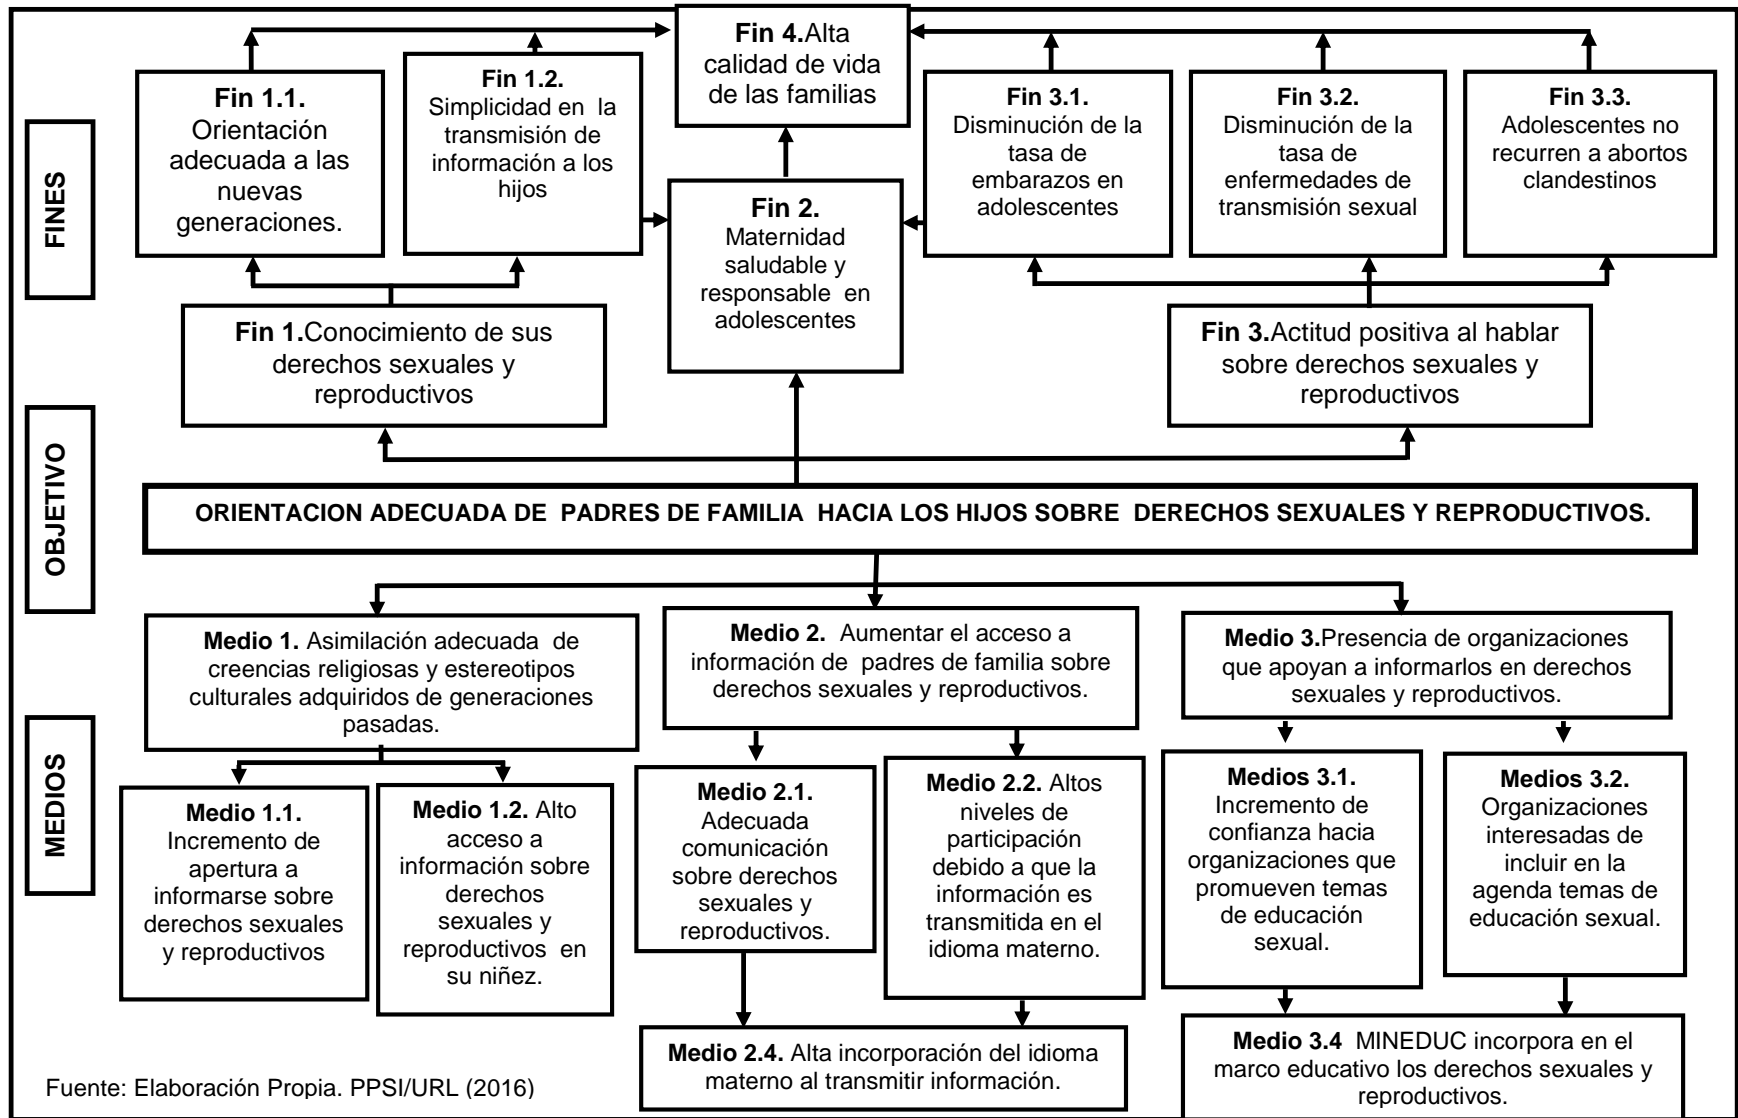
FINES

Fin 4. Alta calidad de vida de las familias

Fin 1.1. Orientación adecuada a las nuevas generaciones.

Fin 1.2. Simplicidad en la transmisión de información a los hijos

Fin 3.1. Disminución de la tasa de embarazos en adolescentes

Fin 3.2. Disminución de la tasa de enfermedades de transmisión sexual

Fin 3.3. Adolescentes no recurren a abortos clandestinos

Fin 2. Maternidad saludable y responsable en adolescentes

Fin 1. Conocimiento de sus derechos sexuales y reproductivos

Fin 3. Actitud positiva al hablar sobre derechos sexuales y reproductivos

OBJETIVO

ORIENTACION ADECUADA DE PADRES DE FAMILIA HACIA LOS HIJOS SOBRE DERECHOS SEXUALES Y REPRODUCTIVOS.

MEDIOS

Medio 1. Asimilación adecuada de creencias religiosas y estereotipos culturales adquiridos de generaciones pasadas.

Medio 2. Aumentar el acceso a información de padres de familia sobre derechos sexuales y reproductivos.

Medio 3. Presencia de organizaciones que apoyan a informarlos en derechos sexuales y reproductivos.

Medio 1.1. Incremento de apertura a informarse sobre derechos sexuales y reproductivos

Medio 1.2. Alto acceso a información sobre derechos sexuales y reproductivos en su niñez.

Medio 2.1. Adecuada comunicación sobre derechos sexuales y reproductivos.

Medio 2.2. Altos niveles de participación debido a que la información es transmitida en el idioma materno.

Medios 3.1. Incremento de confianza hacia organizaciones que promueven temas de educación sexual.

Medios 3.2. Organizaciones interesadas de incluir en la agenda temas de educación sexual.

Medio 2.4. Alta incorporación del idioma materno al transmitir información.

Medio 3.4 MINEDUC incorpora en el marco educativo los derechos sexuales y reproductivos.

Fuente: Elaboración Propia. PPSI/URL (2016)